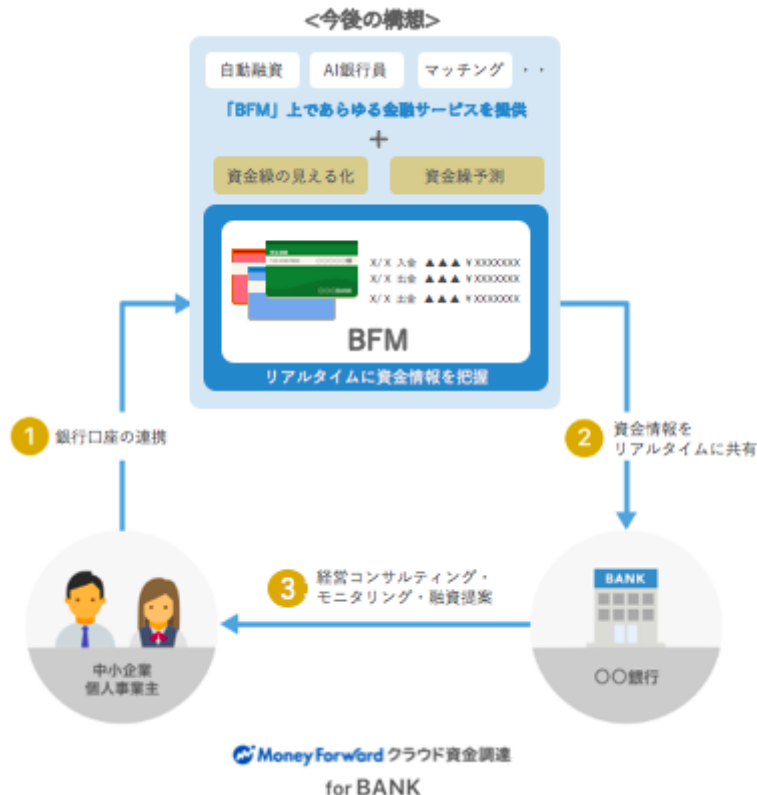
<今後の構想>

自動融資

AI銀行員

マッチング

・・

「BFM」上であらゆる金融サービスを提供

＋

資金繰の見える化

資金繰予測

X/X 入金 ▲▲▲ ¥XXXXXXX
X/X 出金 ▲▲▲ ¥XXXXXXX
X/X 出金 ▲▲▲ ¥XXXXXXX

BFM

リアルタイムに資金情報を把握

1 銀行口座の連携

2 資金情報をリアルタイムに共有

3 経営コンサルティング・モニタリング・融資提案

中小企業
個人事業主

BANK

〇〇銀行

Money Forward クラウド資金調達
for BANK